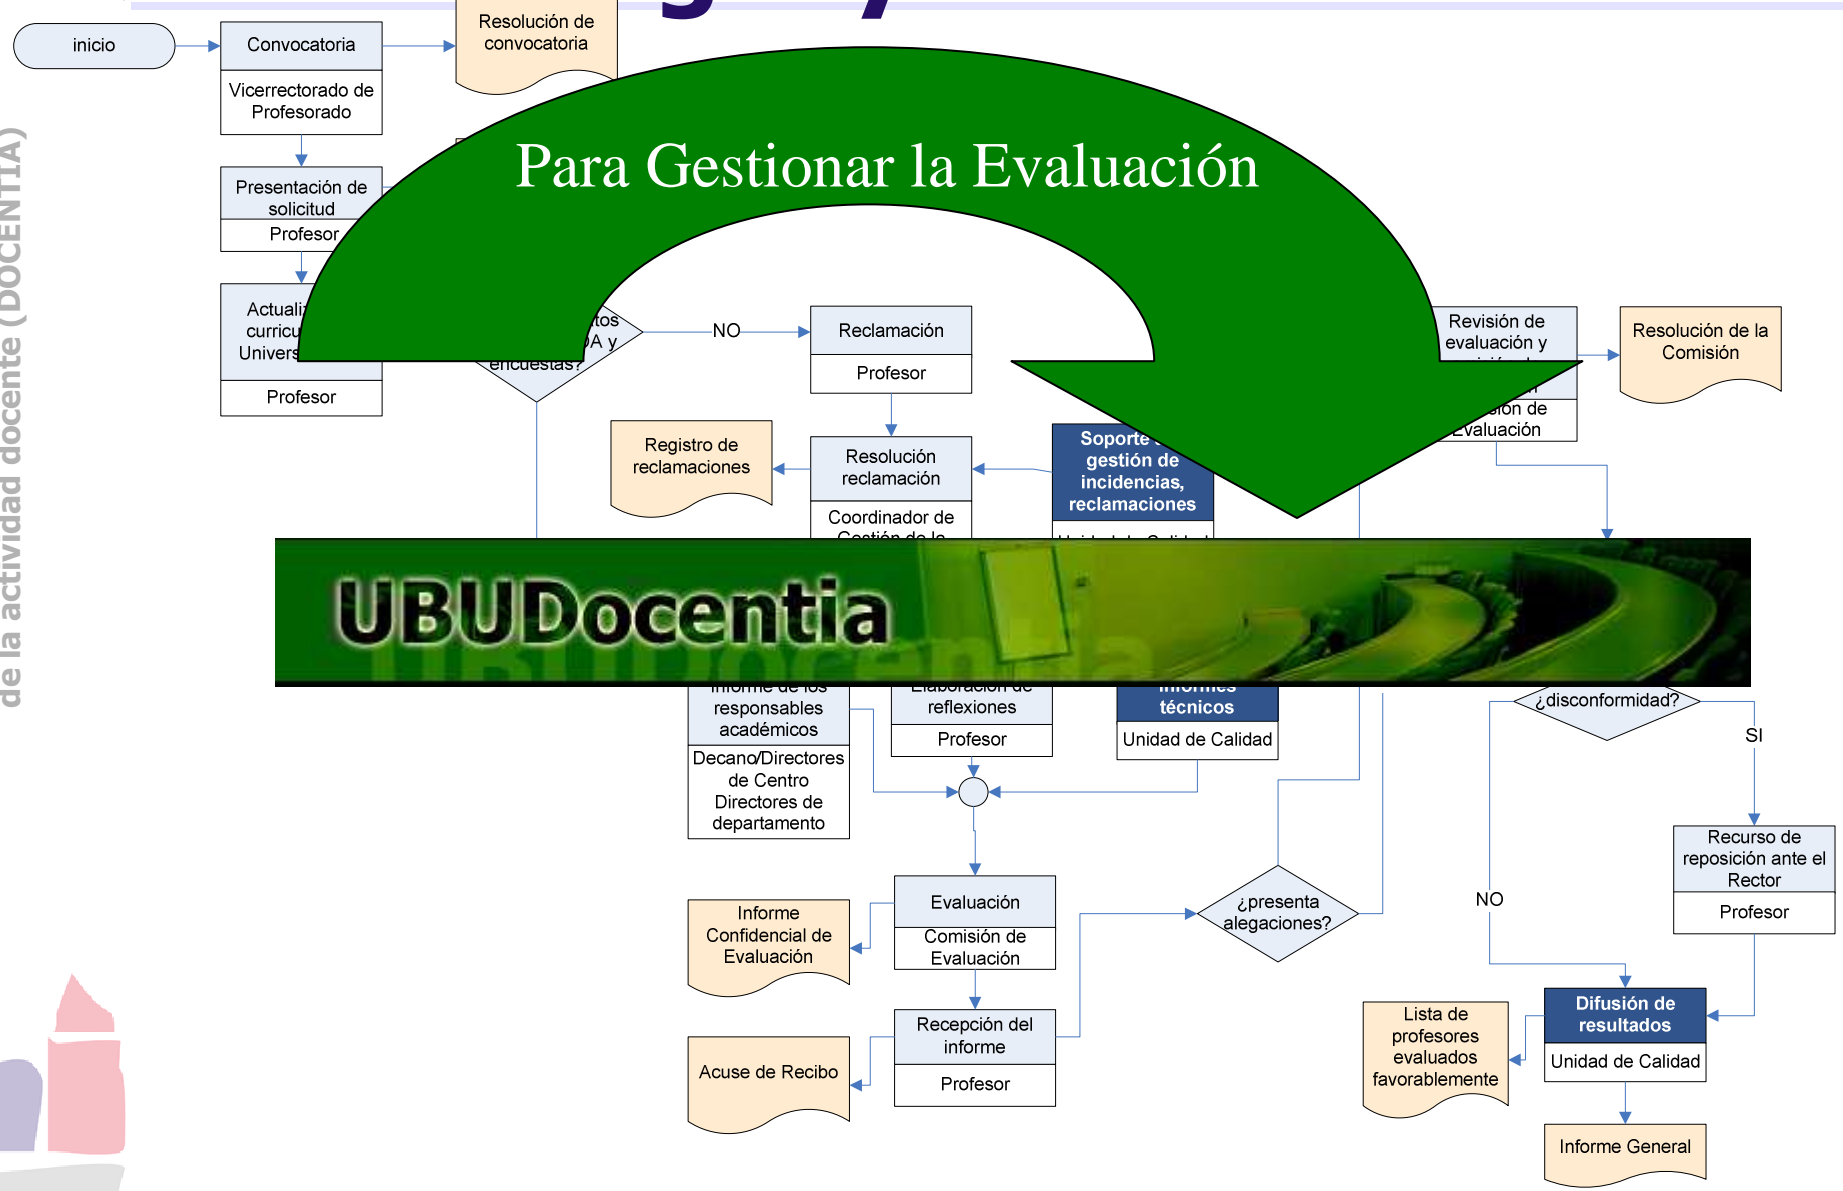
de la actividad docente (DOCENTIA)

inicio

Convocatoria

Vicerrectorado de Profesorado

Resolución de convocatoria

Para Gestionar la Evaluación

Presentación de solicitud

Profesor

Actuali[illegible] curricu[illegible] Univers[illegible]

Profesor

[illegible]tos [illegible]A y encuestas?

NO

Reclamación

Profesor

Revisión de evaluación y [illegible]

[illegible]ión de Evaluación

Resolución de la Comisión

Registro de reclamaciones

Resolución reclamación

Coordinador de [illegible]

Soporte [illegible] gestión de incidencias, reclamaciones

UBUDocentia

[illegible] responsables académicos

Decano/Directores de Centro Directores de departamento

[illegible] reflexiones

Profesor

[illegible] técnicos

Unidad de Calidad

¿disconformidad?

SI

Recurso de reposición ante el Rector

Profesor

NO

Informe Confidencial de Evaluación

Evaluación

Comisión de Evaluación

¿presenta alegaciones?

Recepción del informe

Profesor

Acuse de Recibo

Lista de profesores evaluados favorablemente

Difusión de resultados

Unidad de Calidad

Informe General